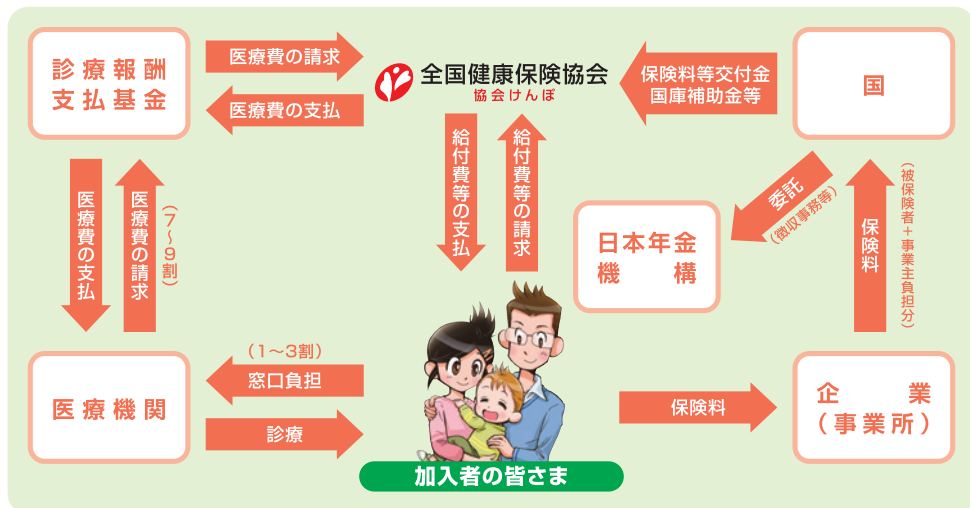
診療報酬
支払基金

医療費の請求

医療費の支払

全国健康保険協会
協会けんぽ

保険料等交付金
国庫補助金等

国

医療費の支払

医療費の請求

（7～9割）

給付費等の支払

給付費等の請求

委託
（徴収事務等）

日本年金
機構

保険料

（被保険者＋事業主負担分）

医療機関

（1～3割）
窓口負担

診療

加入者の皆さま

保険料

企業
（事業所）